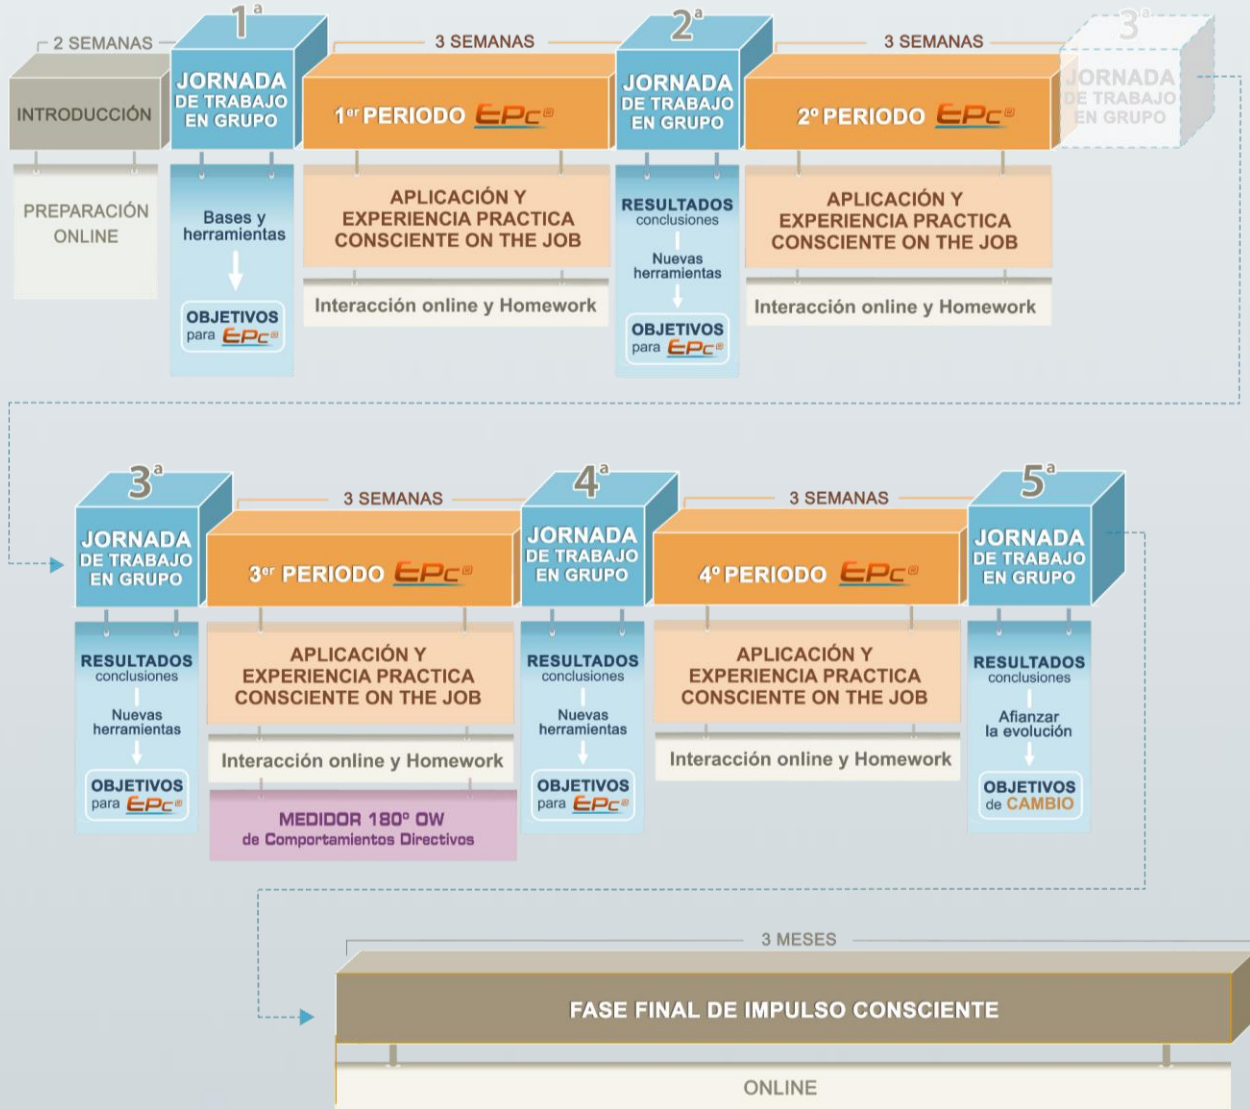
2 SEMANAS

INTRODUCCIÓN

PREPARACIÓN ONLINE

1ª JORNADA DE TRABAJO EN GRUPO

Bases y herramientas

OBJETIVOS para EPC®

3 SEMANAS

1er PERIODO EPC®

APLICACIÓN Y EXPERIENCIA PRACTICA CONSCIENTE ON THE JOB

Interacción online y Homework

2ª JORNADA DE TRABAJO EN GRUPO

RESULTADOS conclusiones

Nuevas herramientas

OBJETIVOS para EPC®

3 SEMANAS

2º PERIODO EPC®

APLICACIÓN Y EXPERIENCIA PRACTICA CONSCIENTE ON THE JOB

Interacción online y Homework

3ª JORNADA DE TRABAJO EN GRUPO

3ª JORNADA DE TRABAJO EN GRUPO

RESULTADOS conclusiones

Nuevas herramientas

OBJETIVOS para EPC®

3 SEMANAS

3er PERIODO EPC®

APLICACIÓN Y EXPERIENCIA PRACTICA CONSCIENTE ON THE JOB

Interacción online y Homework

MEDIDOR 180º OW de Comportamientos Directivos

4ª JORNADA DE TRABAJO EN GRUPO

RESULTADOS conclusiones

Nuevas herramientas

OBJETIVOS para EPC®

3 SEMANAS

4º PERIODO EPC®

APLICACIÓN Y EXPERIENCIA PRACTICA CONSCIENTE ON THE JOB

Interacción online y Homework

5ª JORNADA DE TRABAJO EN GRUPO

RESULTADOS conclusiones

Afianzar la evolución

OBJETIVOS de CAMBIO

3 MESES

FASE FINAL DE IMPULSO CONSCIENTE

ONLINE